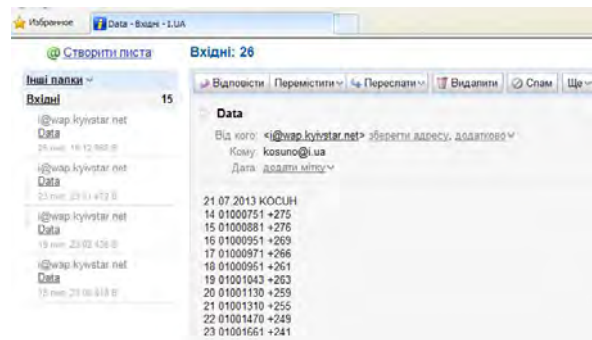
Избранное | Data - Вхідні - I.UA

@ Створити листа

Інші папки ⌄
Вхідні 15

i@wap.kyivstar.net
Data
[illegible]

i@wap.kyivstar.net
Data
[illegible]

i@wap.kyivstar.net
Data
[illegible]

i@wap.kyivstar.net
Data
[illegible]

Вхідні: 26

Відповісти | Перемістити ⌄ | Переслати ⌄ | Видалити | Спам | Ще ⌄

Data

Від кого: <i@wap.kyivstar.net> зберегти адресу, додатково ⌄
Кому: kosuno@i.ua
Дата: додати мітку ⌄

21.07.2013 KOCUH
14 01000751 +275
15 01000881 +276
16 01000951 +269
17 01000971 +266
18 01000951 +261
19 01001043 +263
20 01001130 +259
21 01001310 +255
22 01001470 +249
23 01001661 +241